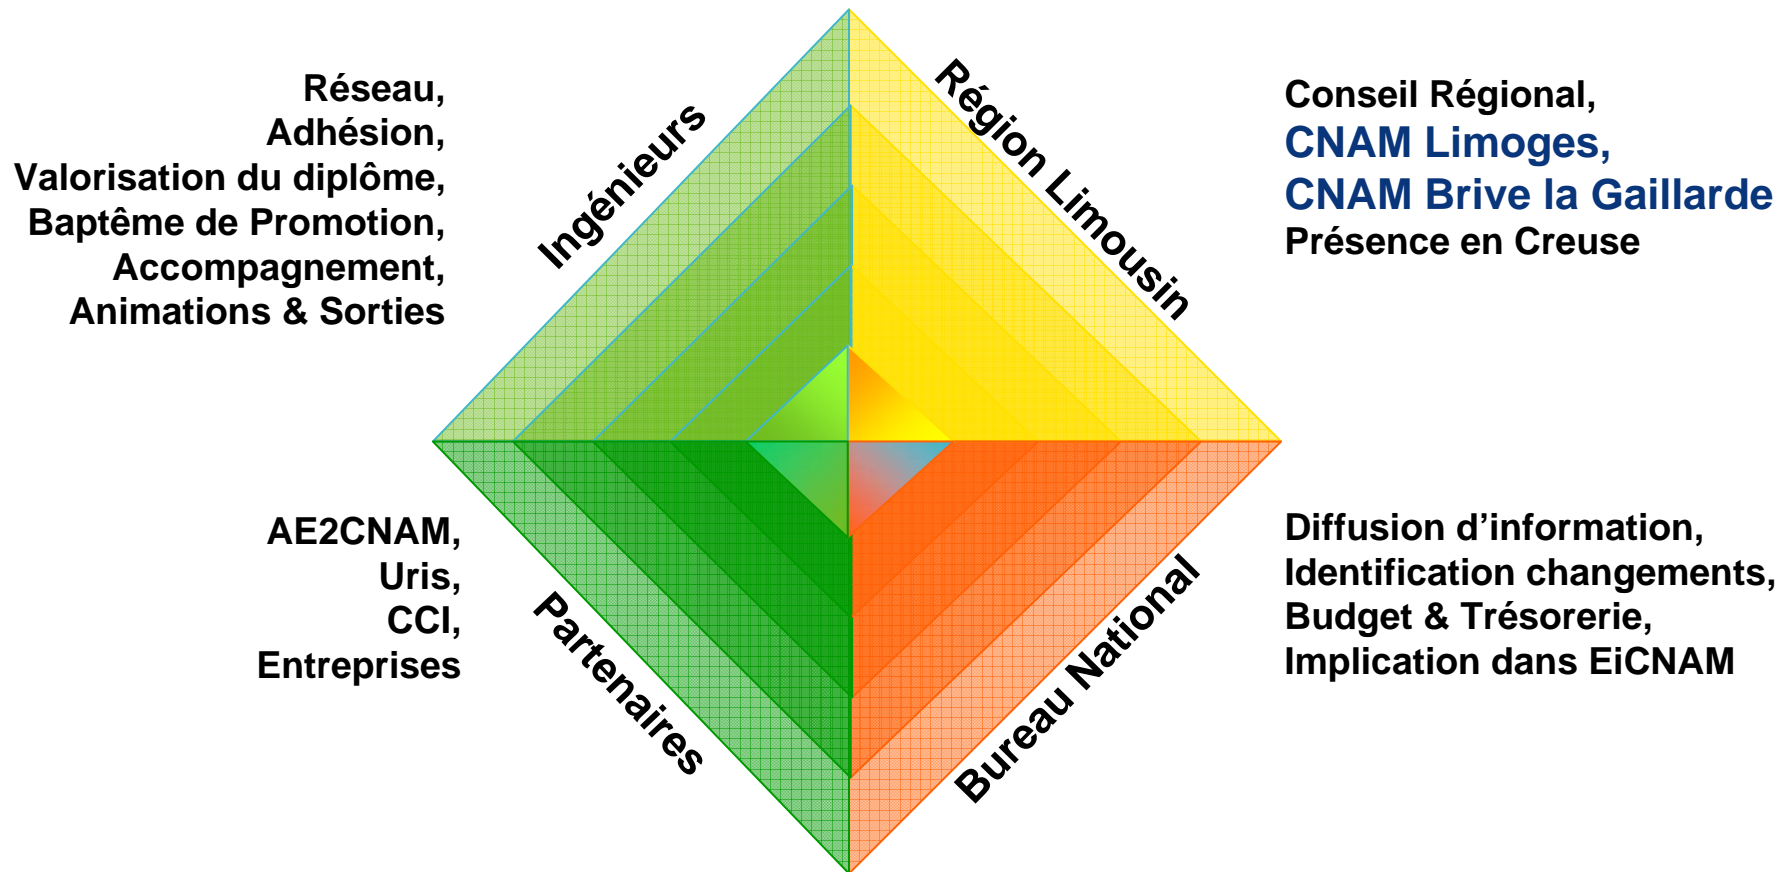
Réseau,
Adhésion,
Valorisation du diplôme,
Baptême de Promotion,
Accompagnement,
Animations & Sorties

Ingénieurs

Région Limousin

Conseil Régional,
CNAM Limoges,
CNAM Brive la Gaillarde
Présence en Creuse

AE2CNAM,
Uris,
CCI,
Entreprises

Partenaires

Bureau National

Diffusion d’information,
Identification changements,
Budget & Trésorerie,
Implication dans EiCNAM